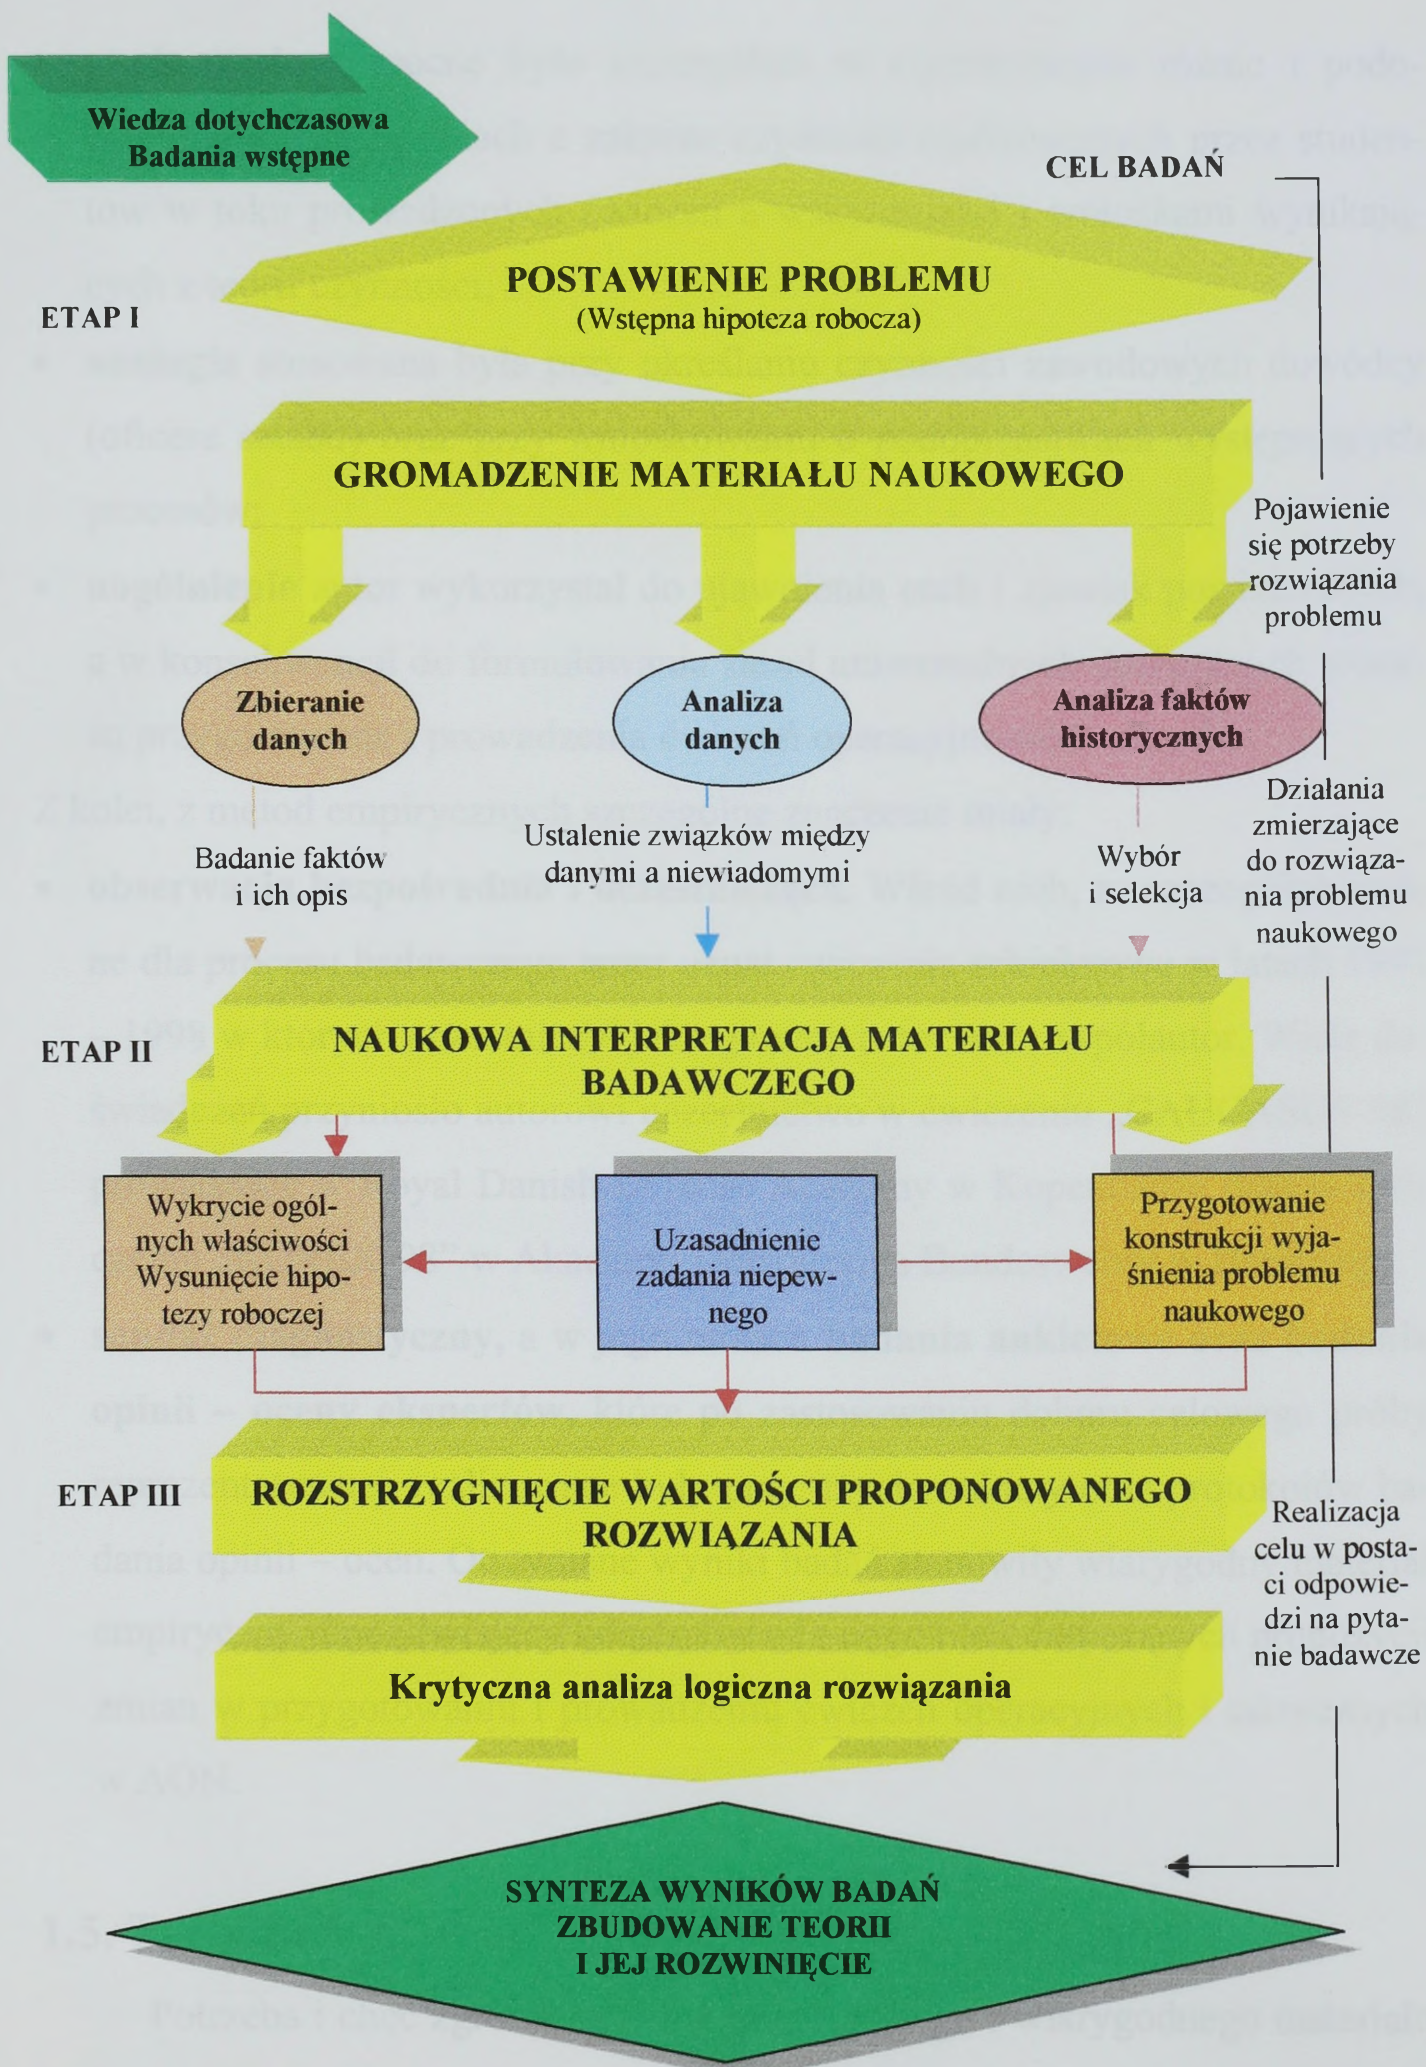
Wiedza dotychczasowa
Badania wstępne

CEL BADAŃ

ETAP I

POSTAWIENIE PROBLEMU
(Wstępna hipoteza robocza)

GROMADZENIE MATERIAŁU NAUKOWEGO

Pojawienie się potrzeby rozwiązania problemu

Zbieranie danych

Analiza danych

Analiza faktów historycznych

Działania zmierzające do rozwiązania problemu naukowego

Badanie faktów i ich opis

Ustalenie związków między danymi a niewiadomymi

Wybór i selekcja

ETAP II

NAUKOWA INTERPRETACJA MATERIAŁU BADAWCZEGO

Wykrycie ogólnych właściwości Wysunięcie hipotezy roboczej

Uzasadnienie zadania niepewnego

Przygotowanie konstrukcji wyjaśnienia problemu naukowego

ETAP III

ROZSTRZYGNIĘCIE WARTOŚCI PROPONOWANEGO ROZWIĄZANIA

Realizacja celu w postaci odpowiedzi na pytanie badawcze

Krytyczna analiza logiczna rozwiązania

SYNTEZA WYNIKÓW BADAŃ
ZBUDOWANIE TEORII
I JEJ ROZWINIĘCIE